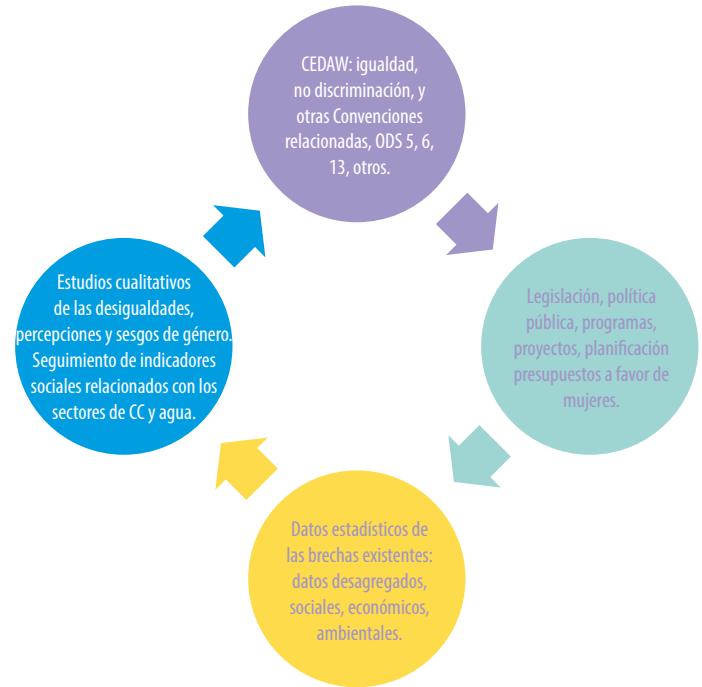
CEDAW: igualdad, no discriminación, y otras Convenciones relacionadas, ODS 5, 6, 13, otros.

Legislación, política pública, programas, proyectos, planificación presupuestos a favor de mujeres.

Datos estadísticos de las brechas existentes: datos desagregados, sociales, económicos, ambientales.

Estudios cualitativos de las desigualdades, percepciones y sesgos de género. Seguimiento de indicadores sociales relacionados con los sectores de CC y agua.